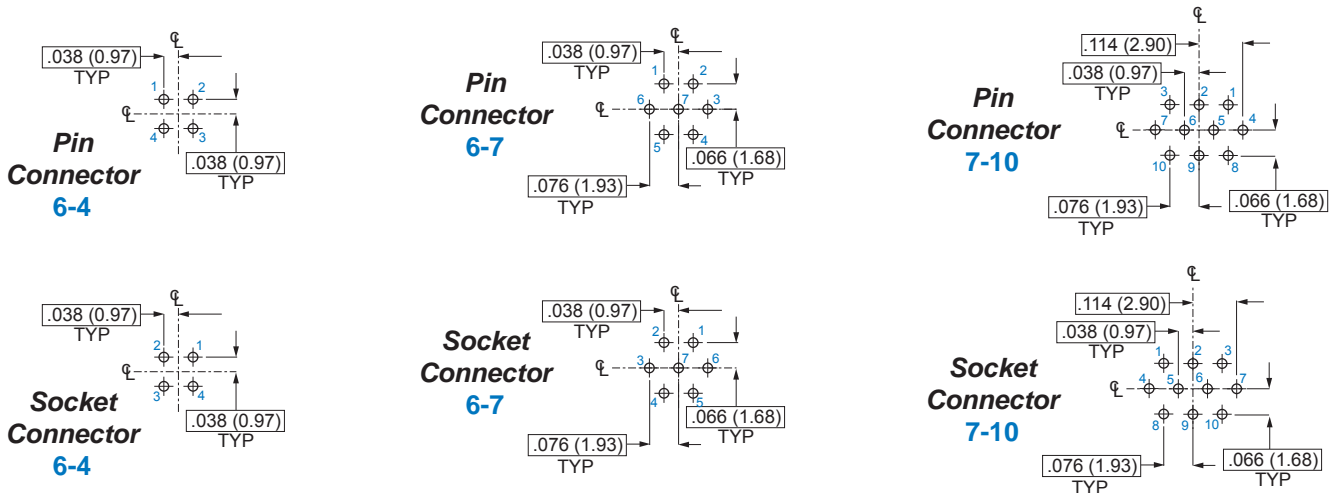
Pin Connector 6-4

.038 (0.97) TYP

1 2 4 3

.038 (0.97) TYP

Pin Connector 6-7

.038 (0.97) TYP

1 2 6 7 3 5 4

.066 (1.68) TYP

.076 (1.93) TYP

Pin Connector 7-10

.114 (2.90)

.038 (0.97) TYP

3 2 1 7 6 5 4 10 9 8

.066 (1.68) TYP

.076 (1.93) TYP

Socket Connector 6-4

.038 (0.97) TYP

2 1 3 4

.038 (0.97) TYP

Socket Connector 6-7

.038 (0.97) TYP

2 1 3 7 6 4 5

.066 (1.68) TYP

.076 (1.93) TYP

Socket Connector 7-10

.114 (2.90)

.038 (0.97) TYP

1 2 3 4 5 6 7 8 9 10

.066 (1.68) TYP

.076 (1.93) TYP